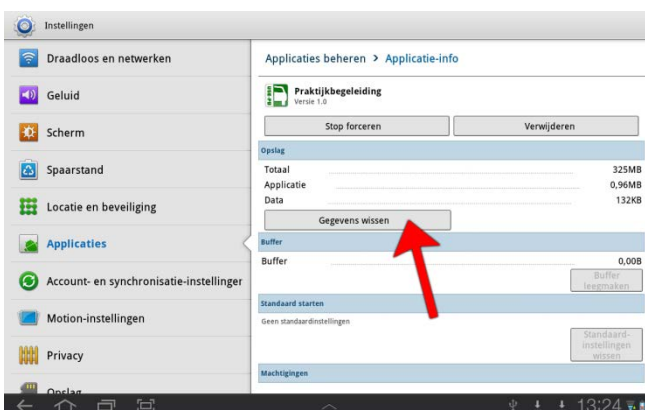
Instellingen

Draadloos en netwerken

Geluid

Scherm

Spaarstand

Locatie en beveiliging

Applicaties

Account- en synchronisatie-instellinger

Motion-instellingen

Privacy

Opslag

Applicaties beheren > Applicatie-info

Praktijkbegeleiding
Versie 1.0

Stop forceren

Verwijderen

Opslag

Totaal 325MB

Applicatie 0,96MB

Data 132KB

Gegevens wissen

Buffer

Buffer 0,00B

Buffer leegmaken

Standaard starten

Geen standaardinstellingen

Standaard-instellingen wissen

Machtigingen

13:24